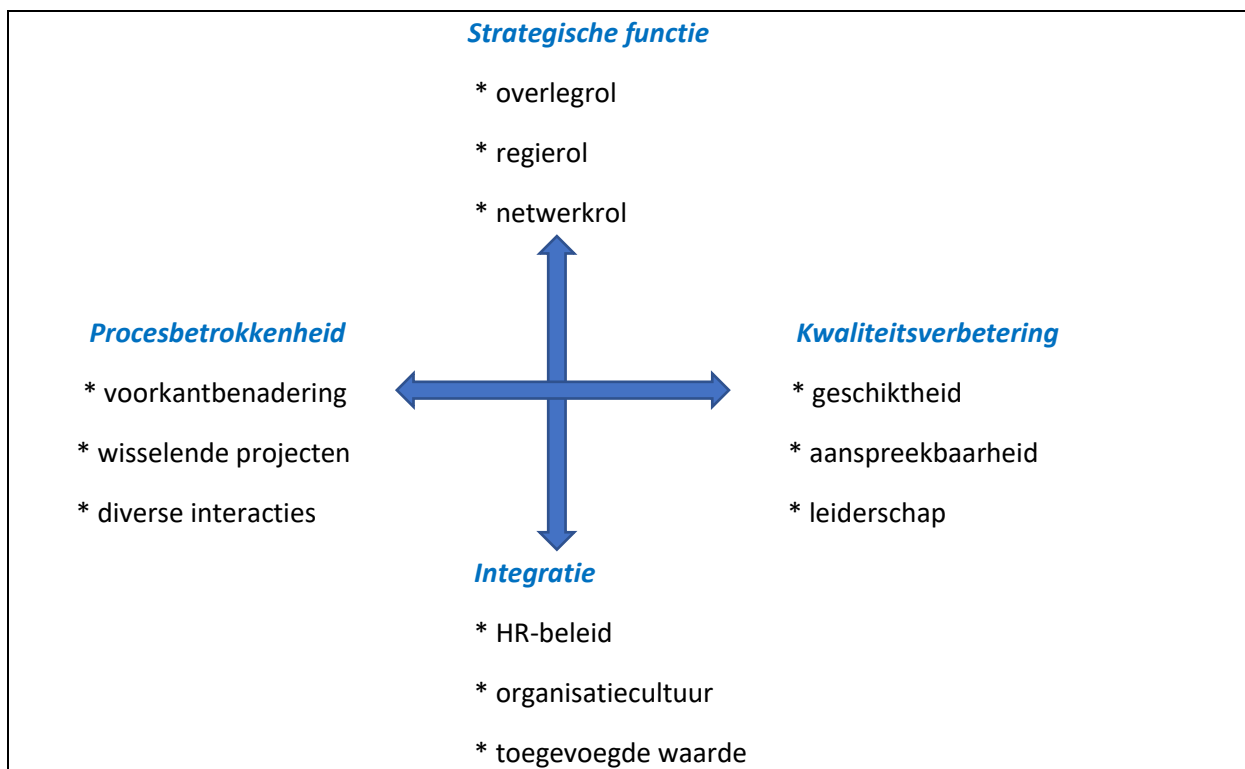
Strategische functie

* overlegrol

* regierol

* netwerkrol

Procesbetrokkenheid

* voorkantbenadering

* wisselende projecten

* diverse interacties

Kwaliteitsverbetering

* geschiktheid

* aanspreekbaarheid

* leiderschap

Integratie

* HR-beleid

* organisatiecultuur

* toegevoegde waarde